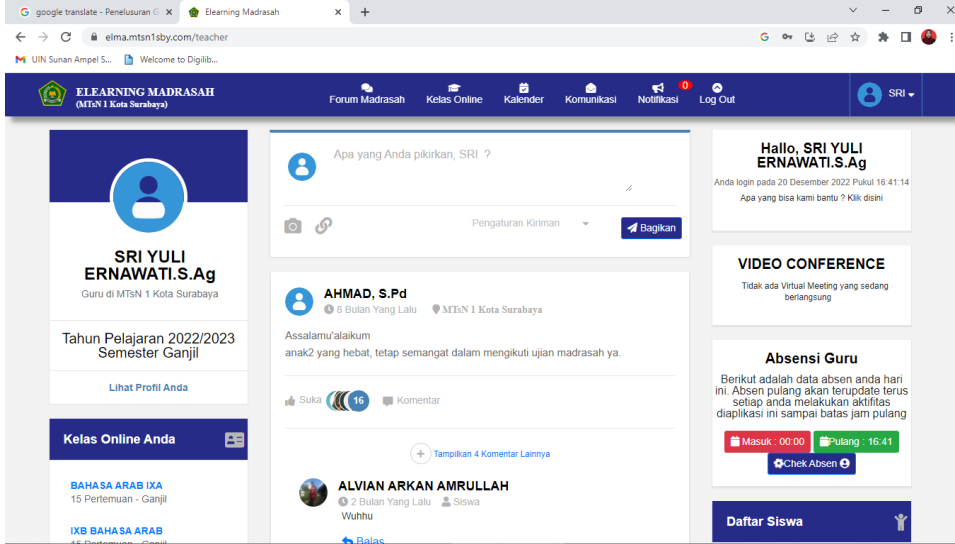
google translate - Penelusuran G ×
Elearning Madrasah ×
+

elma.mtsn1sby.com/teacher

UIN Sunan Ampel S...
Welcome to Digilib...

ELEARNING MADRASAH
(MTsN 1 Kota Surabaya)

Forum Madrasah
Kelas Online
Kalender
Komunikasi
0
Notifikasi
Log Out
SRI

SRI YULI ERNAWATI.S.Ag
Guru di MTsN 1 Kota Surabaya

Tahun Pelajaran 2022/2023
Semester Ganjil

Lihat Profil Anda

Kelas Online Anda

BAHASA ARAB IXA
15 Pertemuan - Ganjil

IXB BAHASA ARAB
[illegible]

Apa yang Anda pikirkan, SRI ?

Pengaturan Kiriman
Bagikan

AHMAD, S.Pd
8 Bulan Yang Lalu
MTsN 1 Kota Surabaya

Assalamu'alaikum
anak2 yang hebat, tetap semangat dalam mengikuti ujian madrasah ya.

Suka
16
Komentar

Tampilkan 4 Komentar Lainnya

ALVIAN ARKAN AMRULLAH
2 Bulan Yang Lalu
Siswa
Wuhhu
Balas

Hallo, SRI YULI ERNAWATI.S.Ag
Anda login pada 20 Desember 2022 Pukul 16:41:14
Apa yang bisa kami bantu ? Klik disini

VIDEO CONFERENCE
Tidak ada Virtual Meeting yang sedang berlangsung

Absensi Guru
Berikut adalah data absen anda hari ini. Absen pulang akan terupdate terus setiap anda melakukan aktifitas diaplikasi ini sampai batas jam pulang
Masuk : 00:00
Pulang : 16:41
Chek Absen

Daftar Siswa